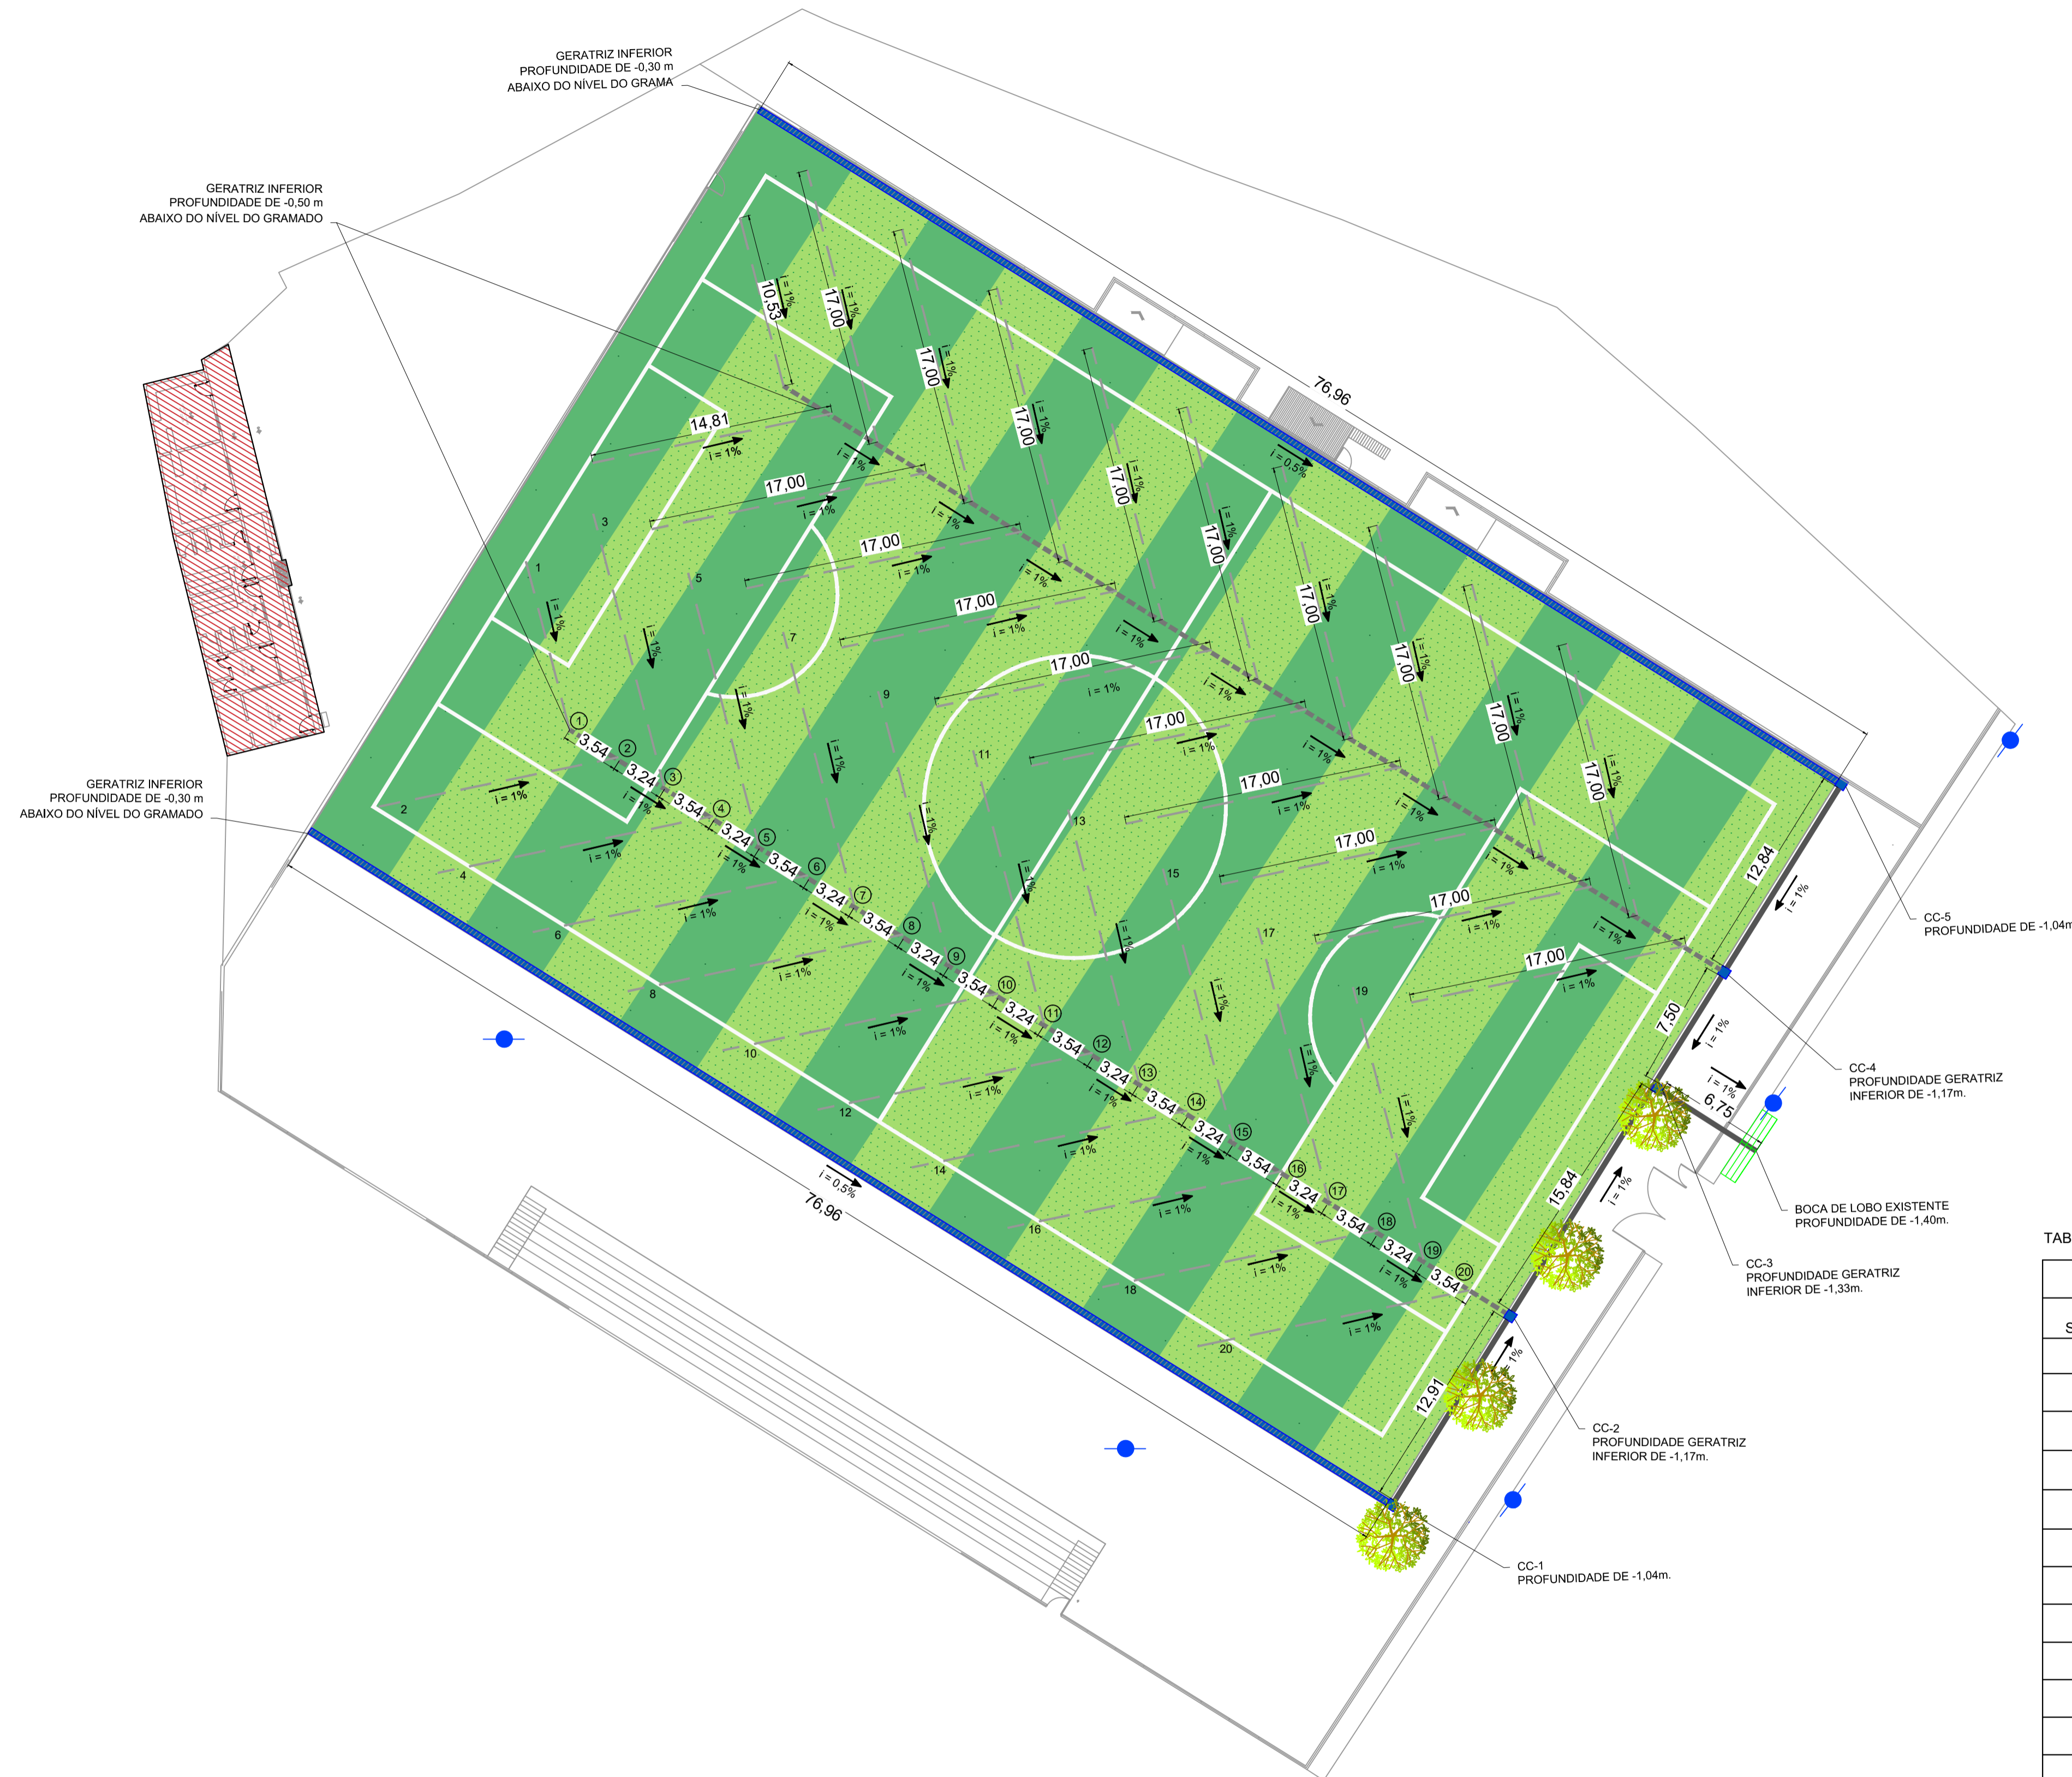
GERATRIZ INFERIOR
PROFUNDIDADE DE -0,30 m
ABAIXO DO NÍVEL DO GRAMA

GERATRIZ INFERIOR
PROFUNDIDADE DE -0,50 m
ABAIXO DO NÍVEL DO GRAMADO

GERATRIZ INFERIOR
PROFUNDIDADE DE -0,30 m
ABAIXO DO NÍVEL DO GRAMADO

76,96

i = 0,5%

10,53 i = 1%
17,00 i = 1%
17,00 i = 1%
17,00 i = 1%
17,00 i = 1%
17,00 i = 1%
17,00 i = 1%
17,00 i = 1%
17,00 i = 1%
17,00 i = 1%

14,81 i = 1%
17,00 i = 1%
17,00 i = 1%
17,00 i = 1%
17,00 i = 1%
17,00 i = 1%
17,00 i = 1%
17,00 i = 1%
17,00 i = 1%
17,00 i = 1%

1 2 3 4 5 6 7 8 9 10 11 12 13 14 15 16 17 18 19 20

① 3,54 ② 3,24 ③ 3,54 ④ 3,24 ⑤ 3,54 ⑥ 3,24 ⑦ 3,54 ⑧ 3,24 ⑨ 3,54 ⑩ 3,24 ⑪ 3,54 ⑫ 3,24 ⑬ 3,54 ⑭ 3,24 ⑮ 3,54 ⑯ 3,24 ⑰ 3,54 ⑱ 3,24 ⑲ 3,54 ⑳

i = 1%

12,84
7,50
6,75
15,84
12,91

i = 0,5%
76,96

CC-5
PROFUNDIDADE DE -1,04m

CC-4
PROFUNDIDADE GERATRIZ
INFERIOR DE -1,17m.

BOCA DE LOBO EXISTENTE
PROFUNDIDADE DE -1,40m.

CC-3
PROFUNDIDADE GERATRIZ
INFERIOR DE -1,33m.

CC-2
PROFUNDIDADE GERATRIZ
INFERIOR DE -1,17m.

CC-1
PROFUNDIDADE DE -1,04m.

TAB

S